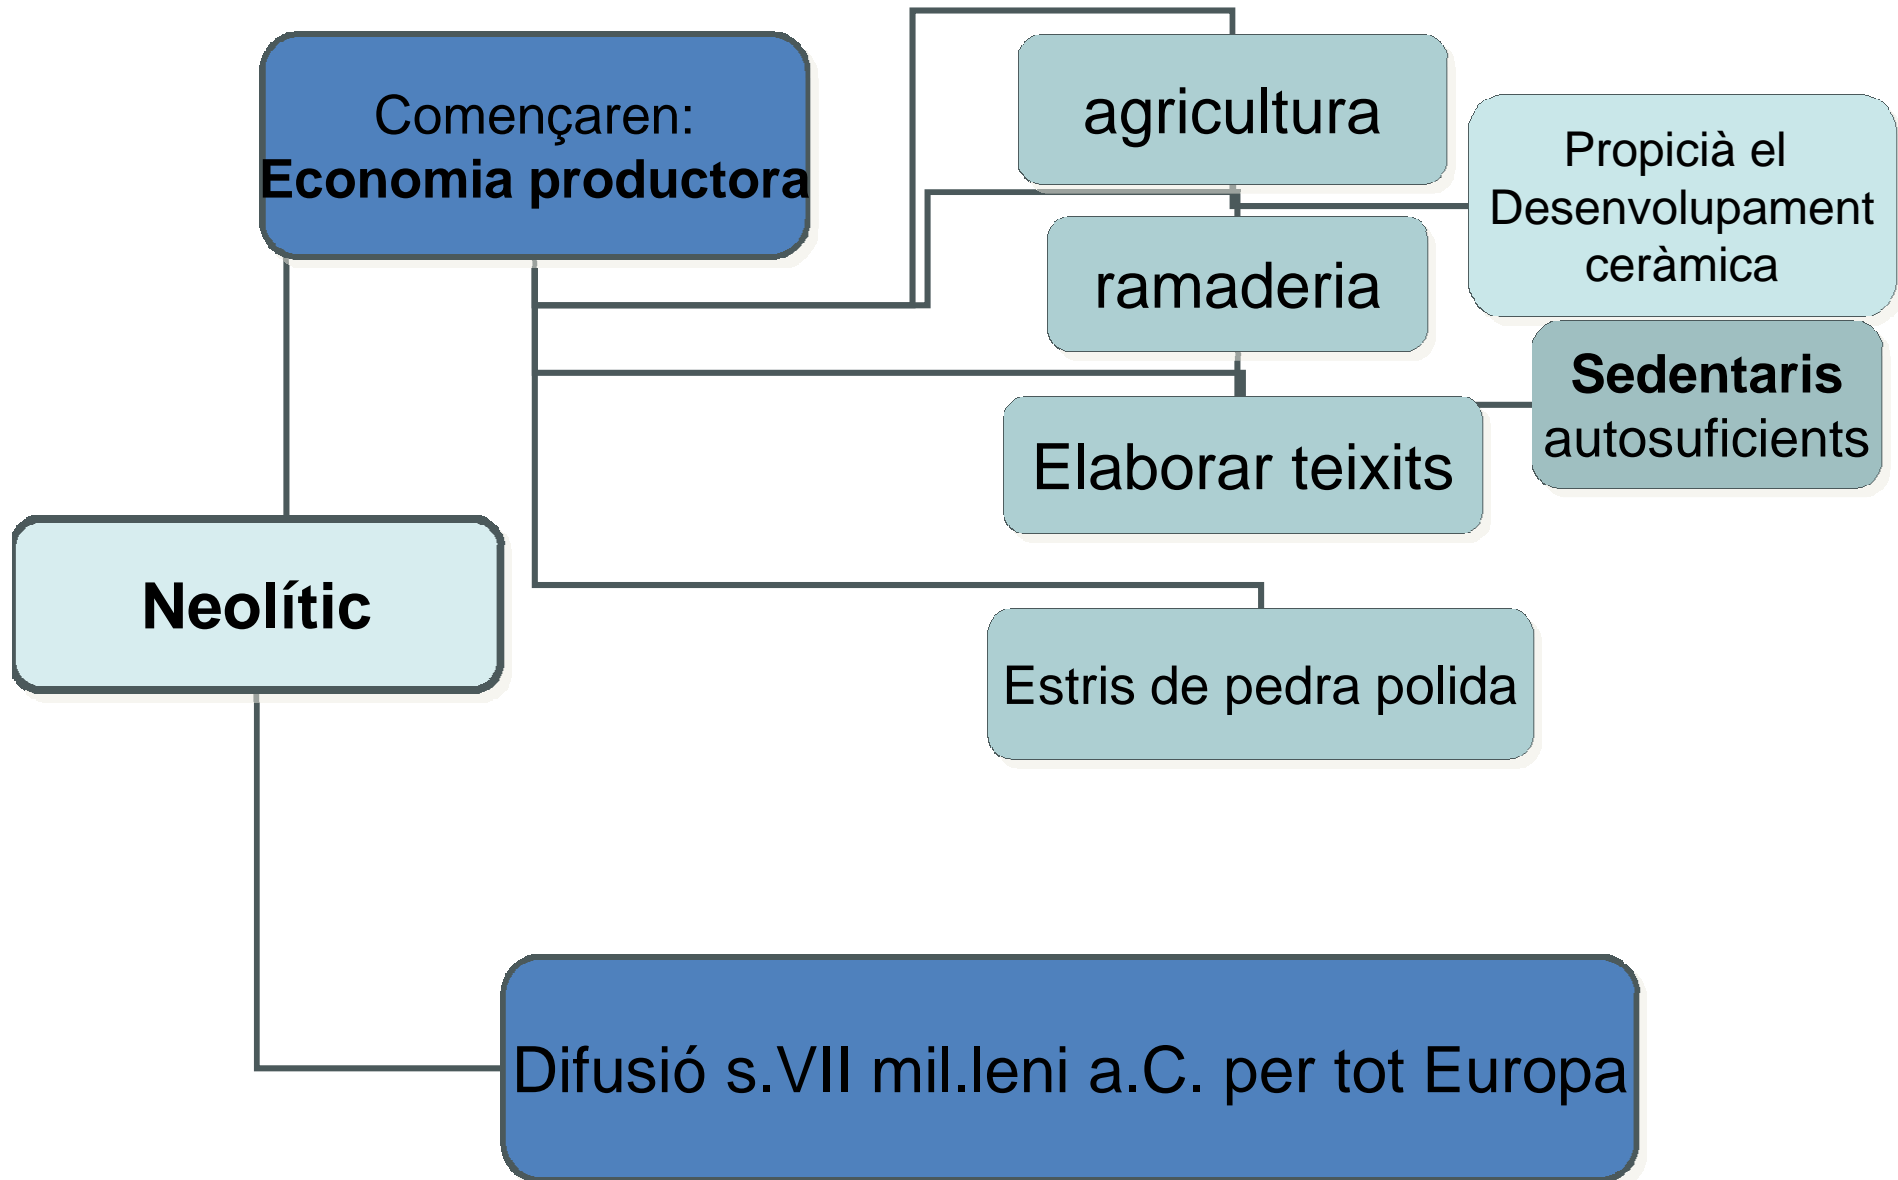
Començaren:
**Economia productora**

agricultura

Propicià el Desenvolupament ceràmica

ramaderia

**Sedentaris** autosuficients

Elaborar teixits

**Neolític**

Estris de pedra polida

Difusió s.VII mil.leni a.C. per tot Europa